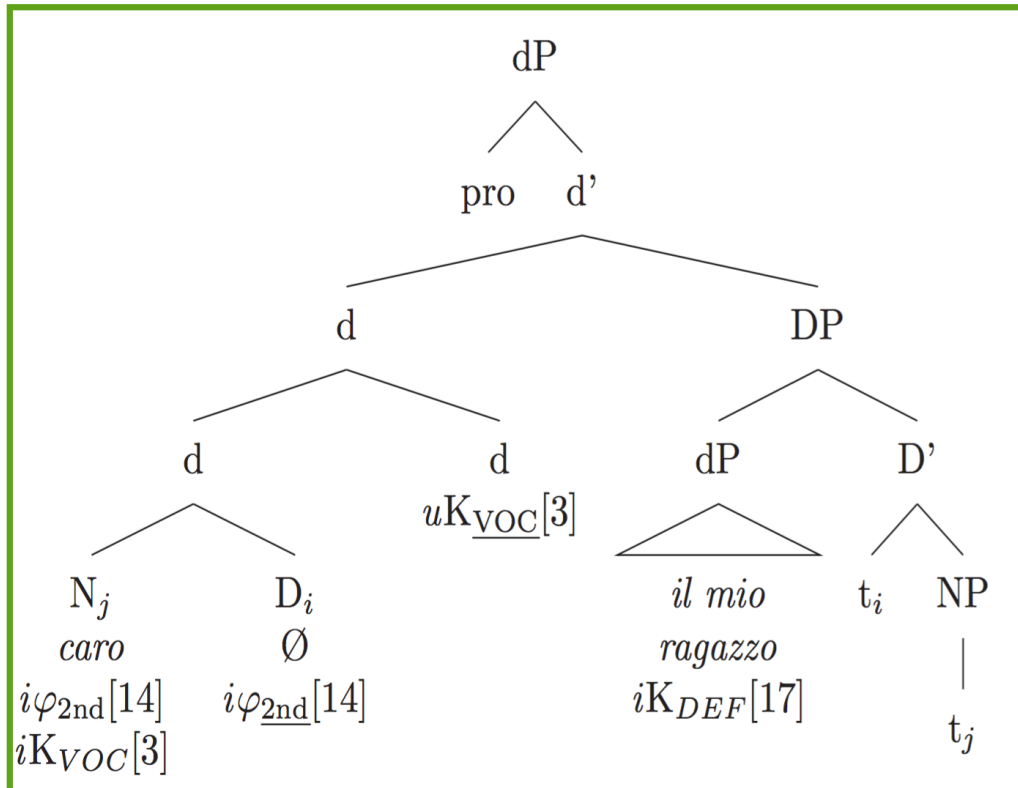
dP

pro d'

d DP

d d $u\text{K}_{\underline{\text{VOC}}}[3]$ dP D'

$\text{N}_j$ *caro* $i\varphi_{\text{2nd}}[14]$ $i\text{K}_{VOC}[3]$

$\text{D}_i$ Ø $i\varphi_{\underline{\text{2nd}}}[14]$

*il mio ragazzo* $i\text{K}_{DEF}[17]$

$\text{t}_i$ NP

$\text{t}_j$